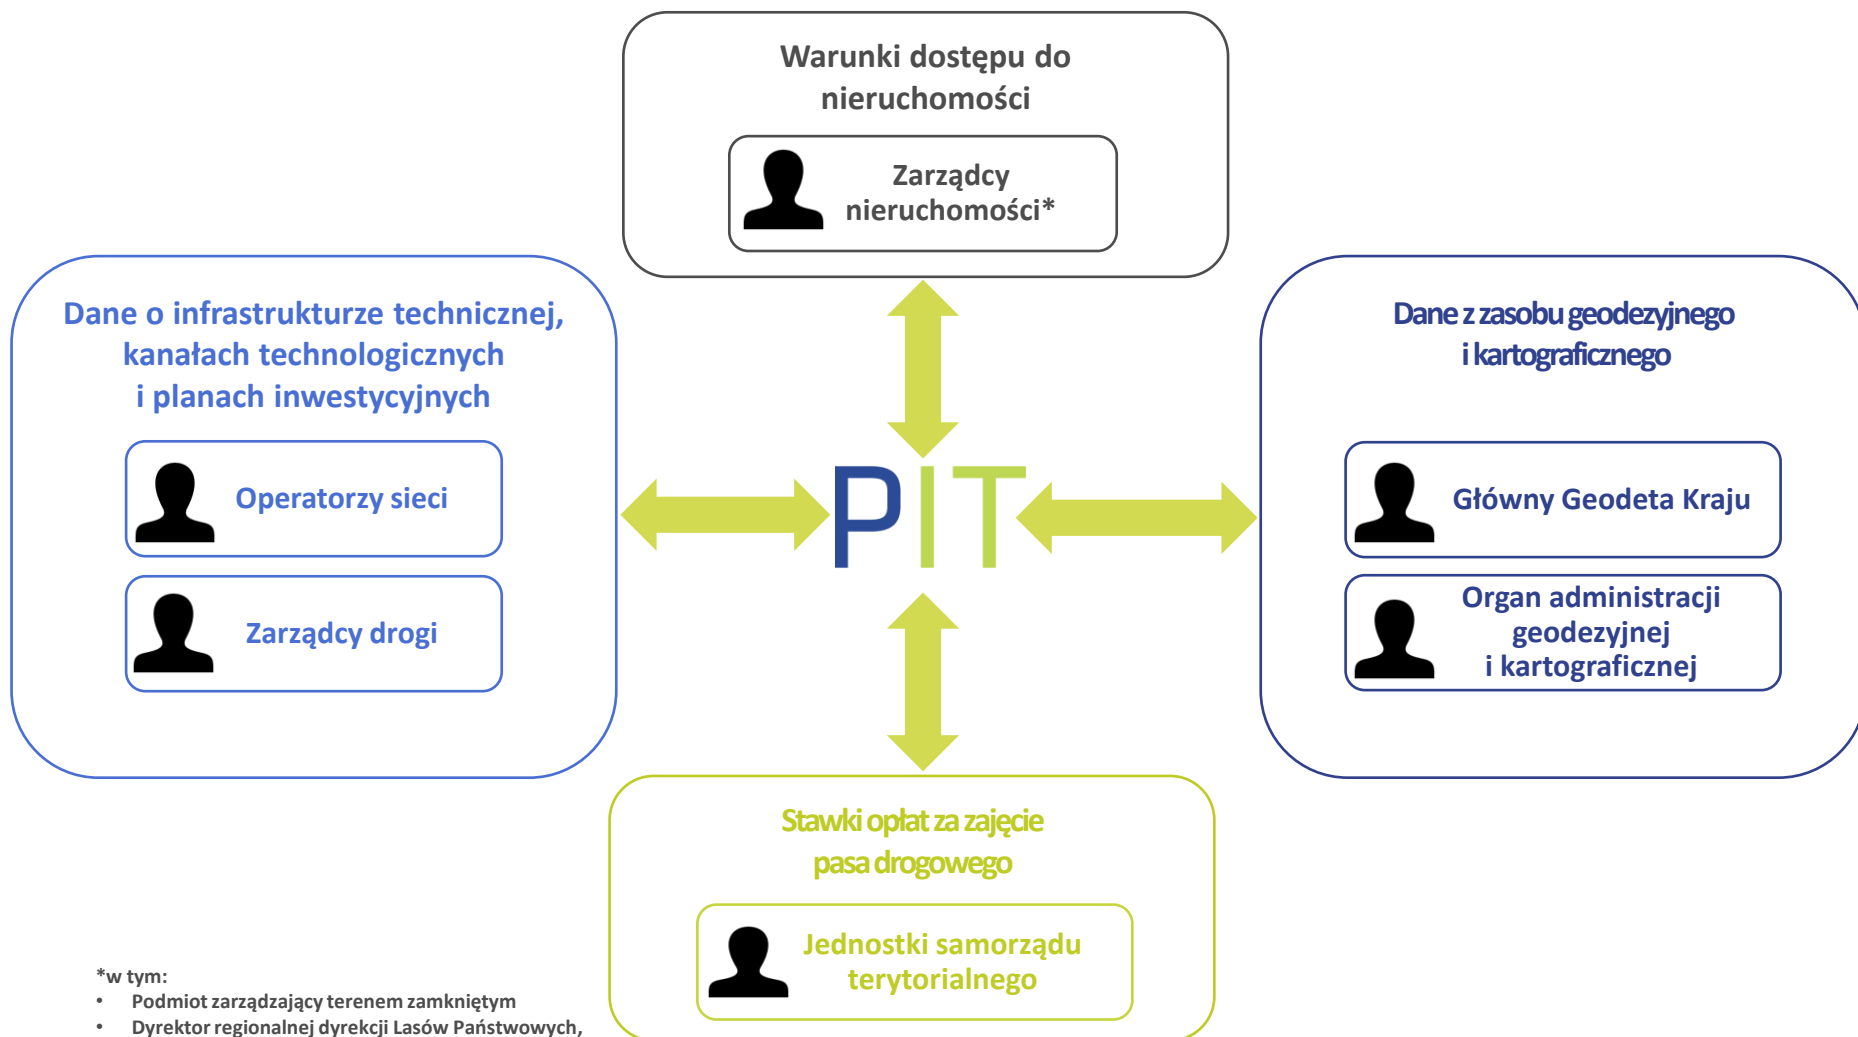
Warunki dostępu do nieruchomości

Zarządcy nieruchomości*

Dane o infrastrukturze technicznej, kanałach technologicznych i planach inwestycyjnych

Operatorzy sieci

Zarządcy drogi

PIT

Dane z zasobu geodezyjnego i kartograficznego

Główny Geodeta Kraju

Organ administracji geodezyjnej i kartograficznej

Stawki opłat za zajęcie pasa drogowego

Jednostki samorządu terytorialnego

*w tym:
• Podmiot zarządzający terenem zamkniętym
• Dyrektor regionalnej dyrekcji Lasów Państwowych,